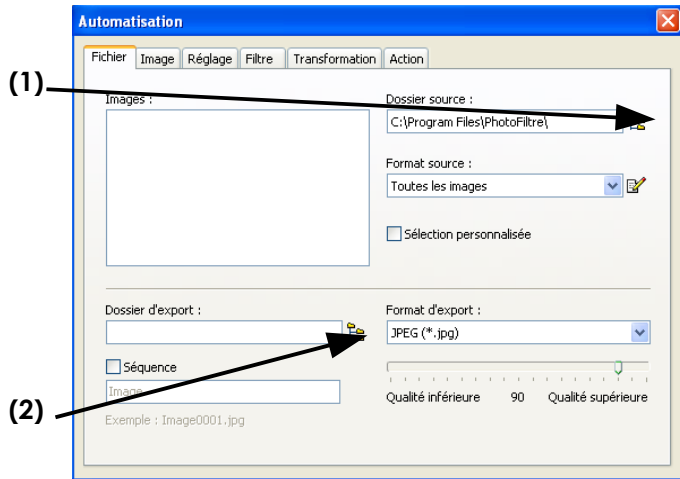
Automatisation

Fichier | Image | Réglage | Filtre | Transformation | Action

(1)

Images :

Dossier source :

C:\Program Files\PhotoFiltre\

Format source :

Toutes les images

Sélection personnalisée

Dossier d'export :

Format d'export :

JPEG (*.jpg)

Séquence

Image

Exemple : Image0001.jpg

Qualité inférieure 90 Qualité supérieure

(2)